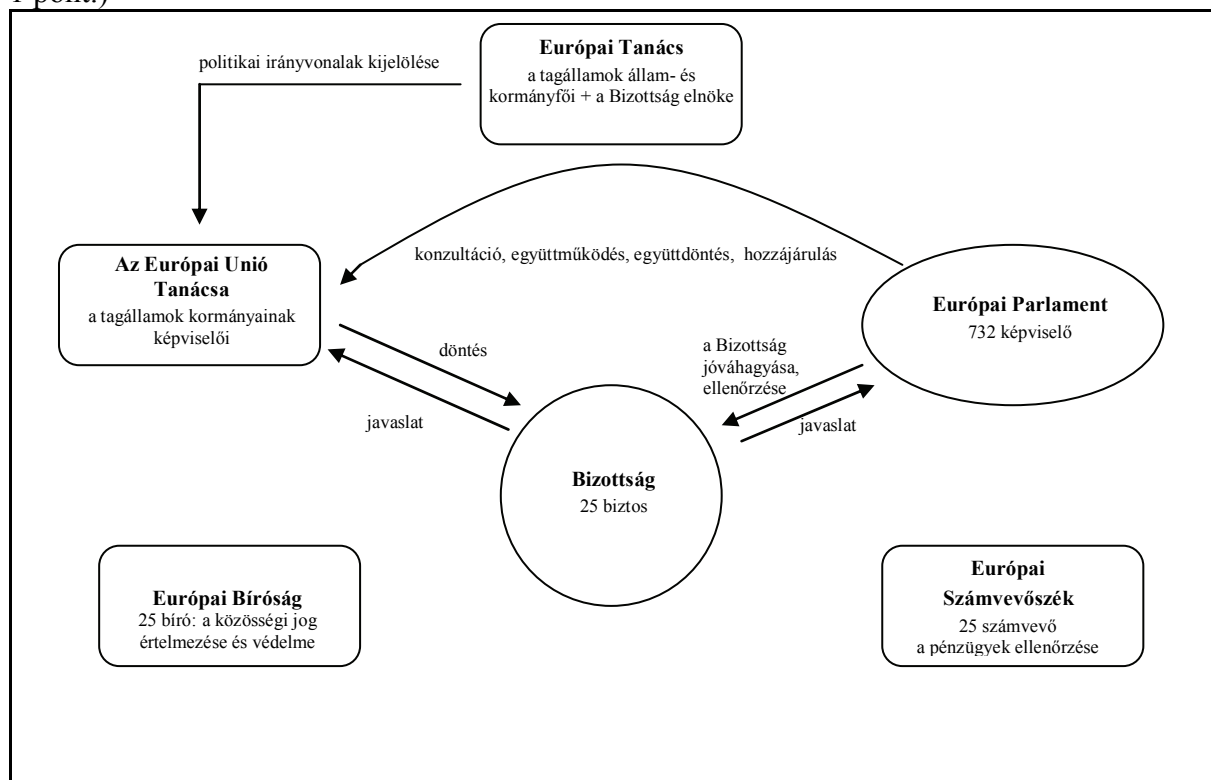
1 pont)

politikai irányvonalak kijelölése

**Európai Tanács**
a tagállamok állam- és kormányfői + a Bizottság elnöke

konzultáció, együttműködés, együttdöntés, hozzájárulás

**Az Európai Unió Tanácsa**
a tagállamok kormányainak képviselői

döntés

javaslat

**Európai Parlament**
732 képviselő

a Bizottság jóváhagyása, ellenőrzése

javaslat

**Bizottság**
25 biztos

**Európai Bíróság**
25 bíró: a közösségi jog értelmezése és védelme

**Európai Számvevőszék**
25 számvevő
a pénzügyek ellenőrzése